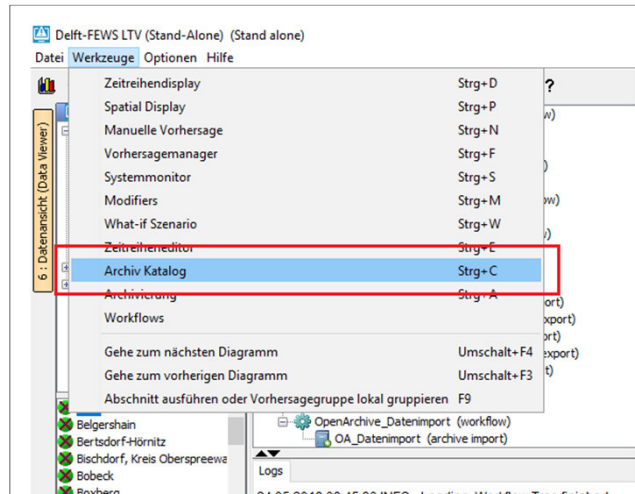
Delft-FEWS LTV (Stand-Alone) (Stand alone)

Datei Werkzeuge Optionen Hilfe

| | |
|---|---|
| Zeitreihendisplay | Strg+D |
| Spatial Display | Strg+P |
| Manuelle Vorhersage | Strg+N |
| Vorhersagemanager | Strg+F |
| Systemmonitor | Strg+S |
| Modifiers | Strg+M |
| What-if Szenario | Strg+W |
| Zeitreiheneditor | Strg+E |
| Archiv Katalog | Strg+C |
| Archivierung | Strg+A |
| Workflows | |
| Gehe zum nächsten Diagramm | Umschalt+F4 |
| Gehe zum vorherigen Diagramm | Umschalt+F3 |
| Abschnitt ausführen oder Vorhersagegruppe lokal gruppieren | F9 |

6 : Datenansicht (Data Viewer)

?

ow)

ow)

port)

xport)

export)

t)

Belgershain

Bertsdorf-Hörnitz

Bischdorf, Kreis Oberspreewa

Bobeck

Boxberg

OpenArchive_Datenimport (workflow)

OA_Datenimport (archive import)

Logs

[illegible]